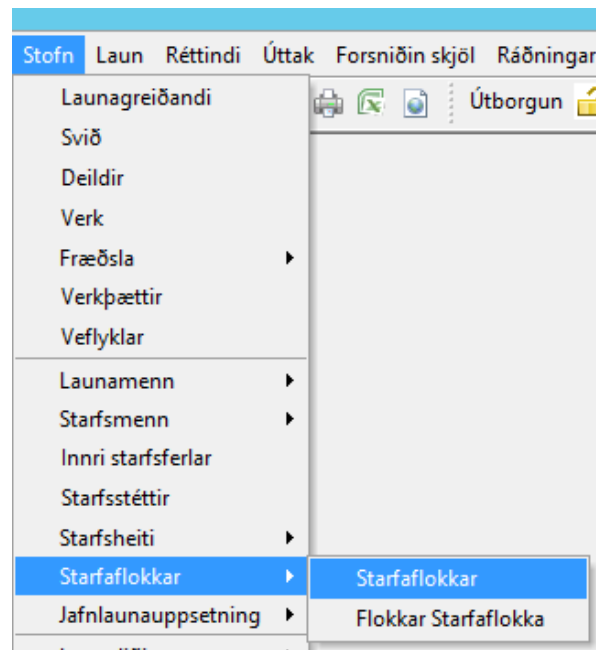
Stofn Laun Réttindi Úttak Forsniðin skjöl Ráðningar

Útborgun

Launagreiðandi
Svið
Deildir
Verk
Fræðsla
Verkþættir
Veflyklar
Launamenn
Starfsmenn
Innri starfsferlar
Starfsstéttir
Starfsheiti
Starfaflokkar
Jafnlaunauppsetning

Starfaflokkar
Flokkar Starfaflokka